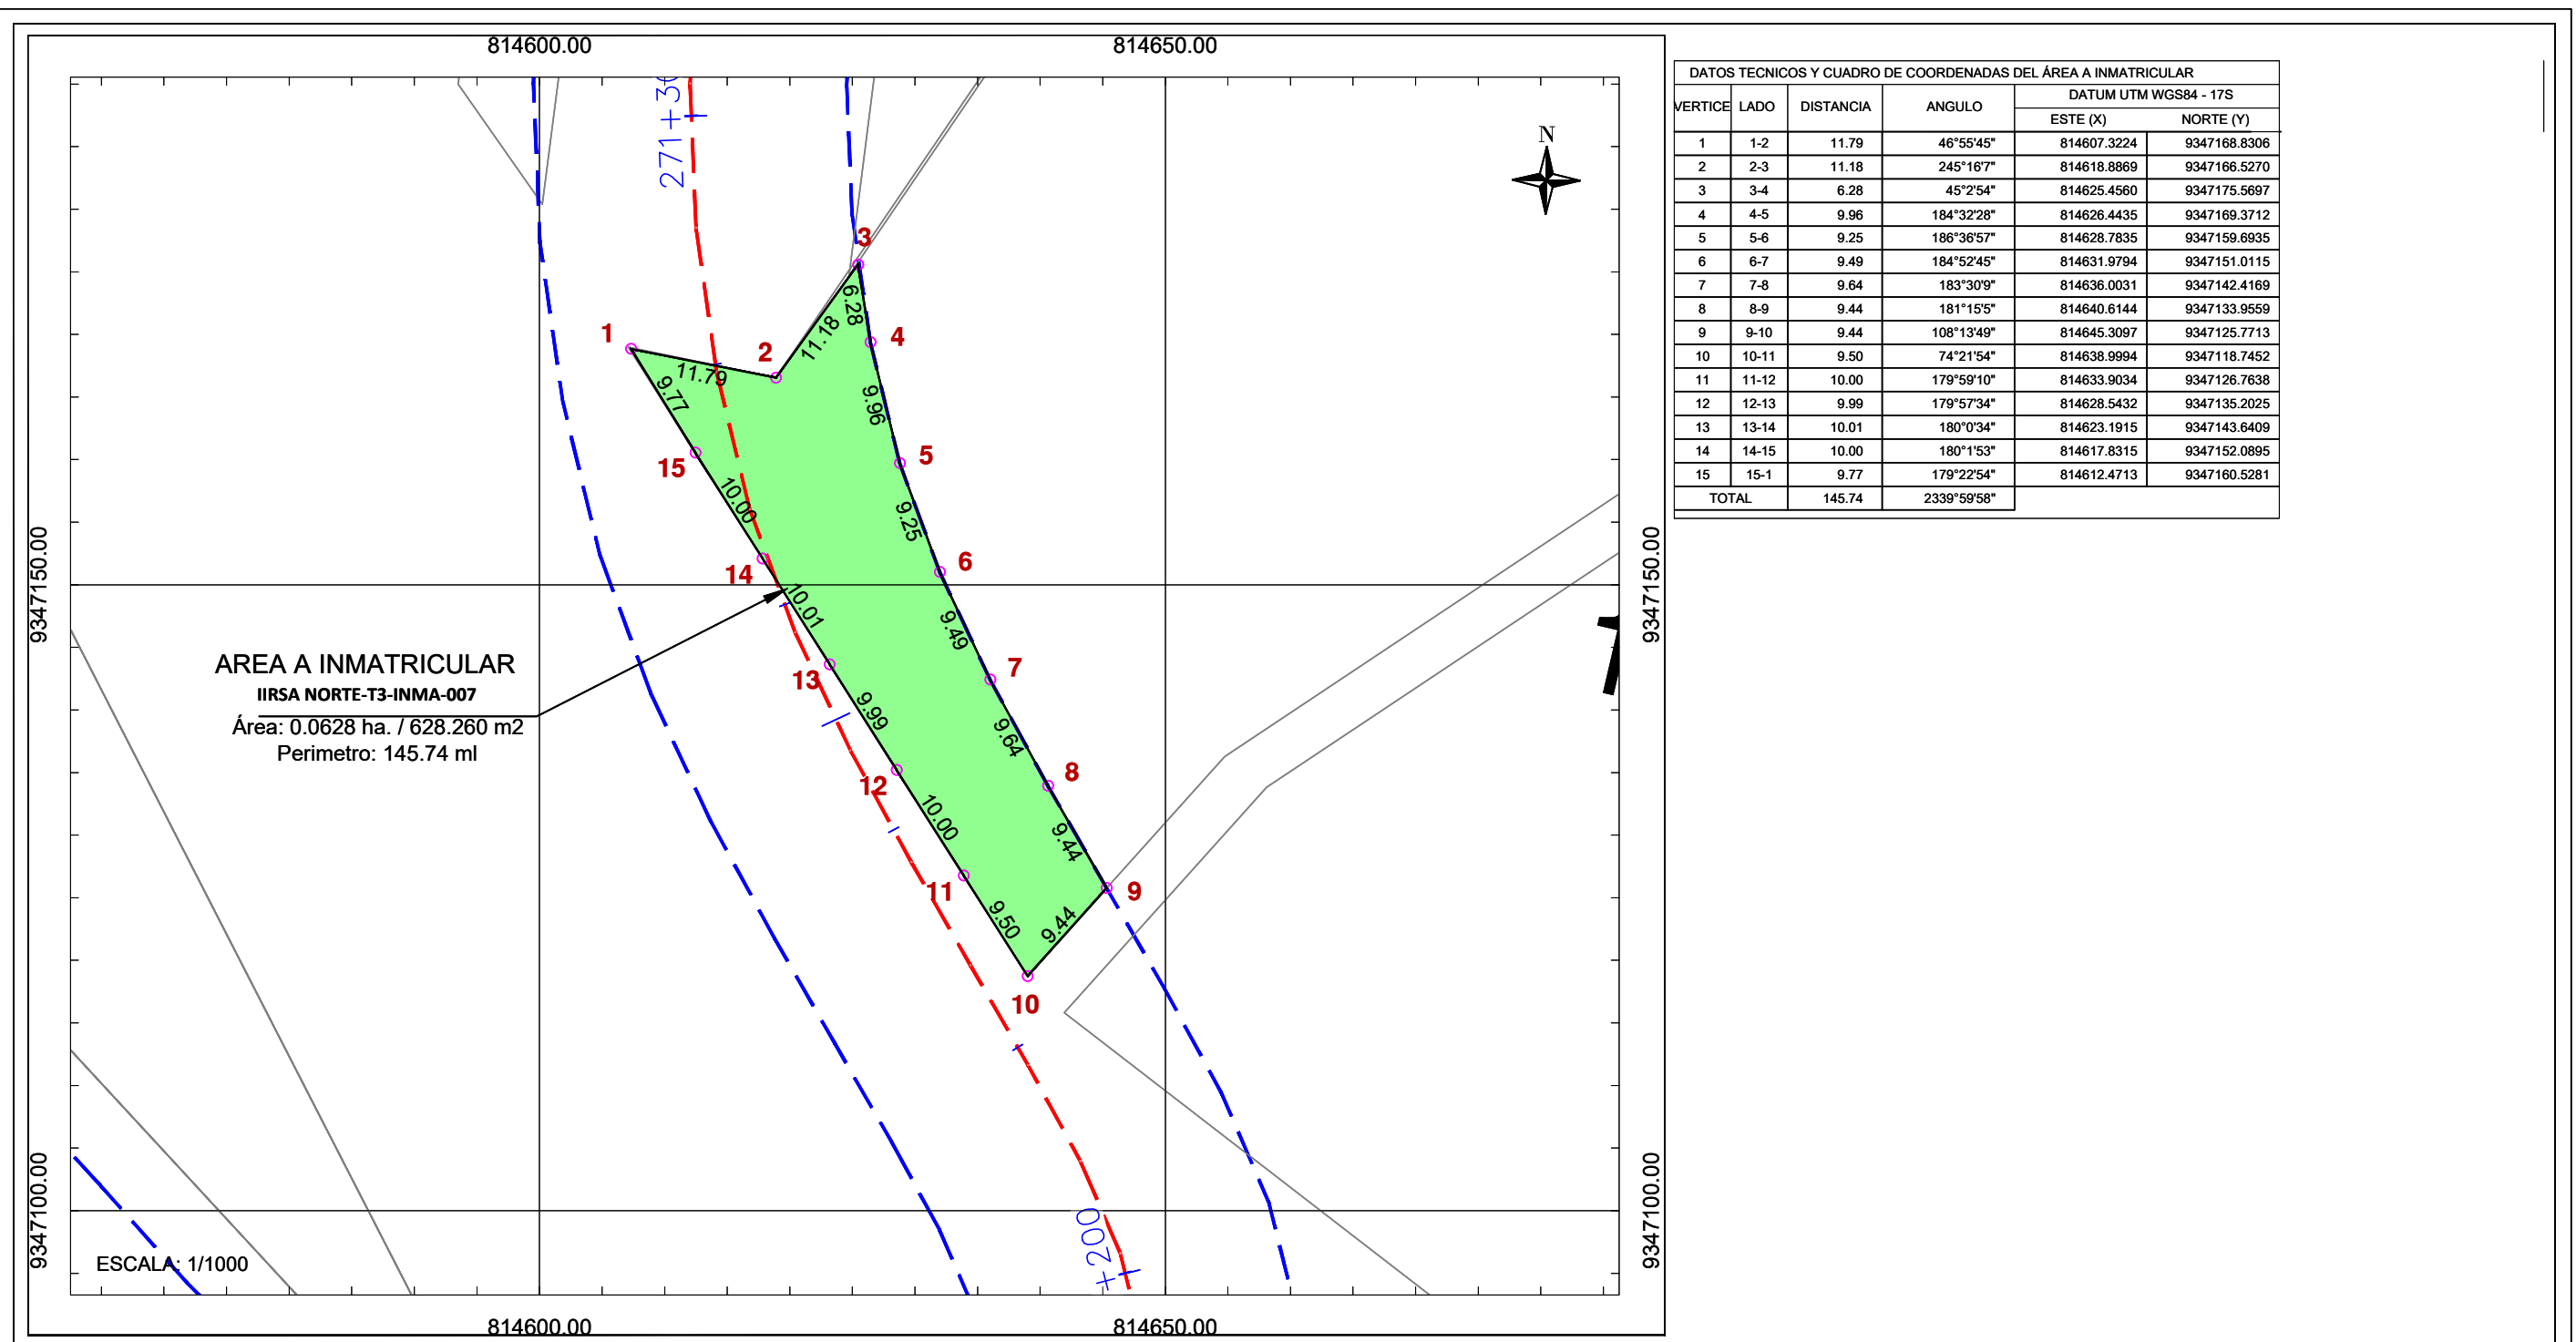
814600.00
814650.00

271+30

N

1
2
3
4
5
6
7
8
9
10
11
12
13
14
15

11.79
11.18
6.28
9.96
9.25
9.49
9.64
9.44
9.44
9.50
10.00
9.99
10.01
10.00
9.77

AREA A INMATRICULAR
IIRSA NORTE-T3-INMA-007
Área: 0.0628 ha. / 628.260 m2
Perimetro: 145.74 ml

9347150.00
9347100.00
9347150.00
9347100.00

+200

ESCALA: 1/1000

814600.00
814650.00

DATOS TECNICOS Y CUADRO DE COORDENADAS DEL ÁREA A INMATRICULAR

| VERTICE | LADO | DISTANCIA | ANGULO | DATUM UTM WGS84 - 17S ESTE (X) | NORTE (Y) |
|---|---|---|---|---|---|
| 1 | 1-2 | 11.79 | 46°55'45" | 814607.3224 | 9347168.8306 |
| 2 | 2-3 | 11.18 | 245°16'7" | 814618.8869 | 9347166.5270 |
| 3 | 3-4 | 6.28 | 45°2'54" | 814625.4560 | 9347175.5697 |
| 4 | 4-5 | 9.96 | 184°32'28" | 814626.4435 | 9347169.3712 |
| 5 | 5-6 | 9.25 | 186°36'57" | 814628.7835 | 9347159.6935 |
| 6 | 6-7 | 9.49 | 184°52'45" | 814631.9794 | 9347151.0115 |
| 7 | 7-8 | 9.64 | 183°30'9" | 814636.0031 | 9347142.4169 |
| 8 | 8-9 | 9.44 | 181°15'5" | 814640.6144 | 9347133.9559 |
| 9 | 9-10 | 9.44 | 108°13'49" | 814645.3097 | 9347125.7713 |
| 10 | 10-11 | 9.50 | 74°21'54" | 814638.9994 | 9347118.7452 |
| 11 | 11-12 | 10.00 | 179°59'10" | 814633.9034 | 9347126.7638 |
| 12 | 12-13 | 9.99 | 179°57'34" | 814628.5432 | 9347135.2025 |
| 13 | 13-14 | 10.01 | 180°0'34" | 814623.1915 | 9347143.6409 |
| 14 | 14-15 | 10.00 | 180°1'53" | 814617.8315 | 9347152.0895 |
| 15 | 15-1 | 9.77 | 179°22'54" | 814612.4713 | 9347160.5281 |
| TOTAL | | 145.74 | 2339°59'58" | | |